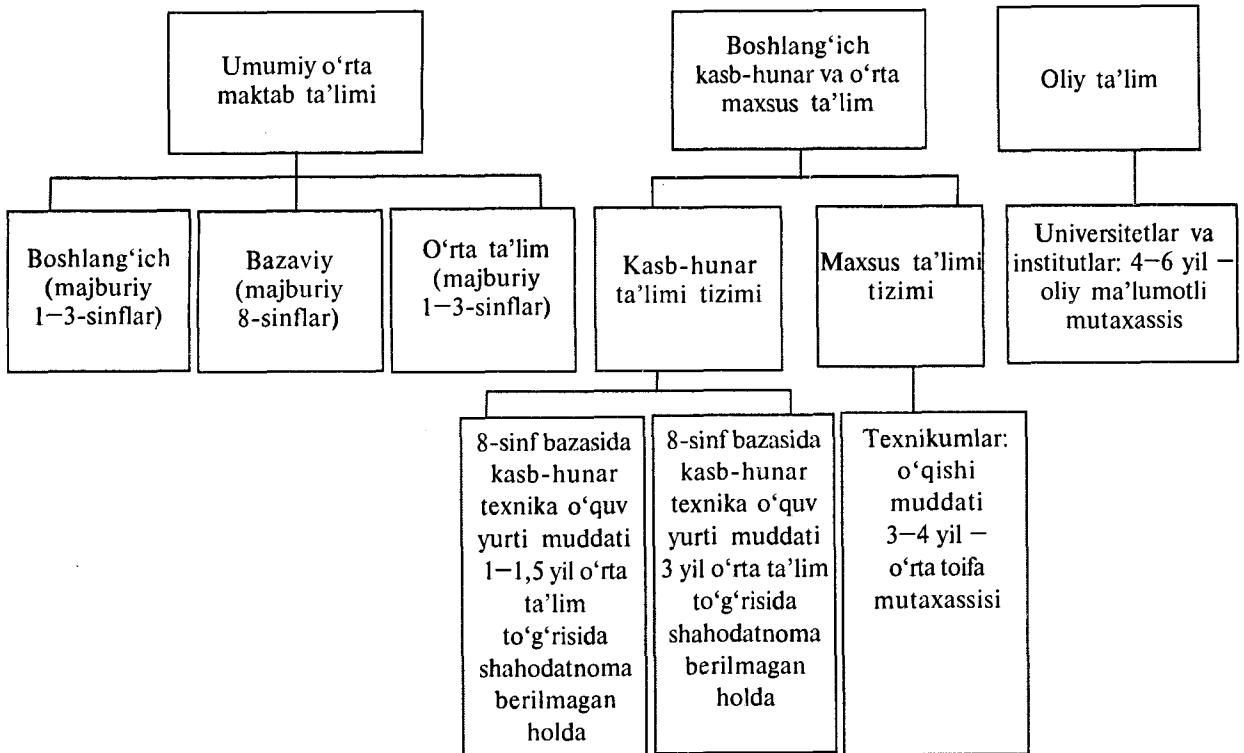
Umumiy o‘rta maktab ta'limi

Boshlang‘ich kasb-hunar va o‘rta maxsus ta'lim

Oliy ta'lim

Boshlang‘ich (majburiy 1–3-sinflar)

Bazaviy (majburiy 8-sinflar)

O‘rta ta'lim (majburiy 1–3-sinflar)

Kasb-hunar ta'limi tizimi

Maxsus ta'limi tizimi

Universitetlar va institutlar: 4–6 yil – oliy ma'lumotli mutaxassis

8-sinf bazasida kasb-hunar texnika o‘quv yurti muddati 1–1,5 yil o‘rta ta'lim to‘g‘risida shahodatnoma berilmagan holda

8-sinf bazasida kasb-hunar texnika o‘quv yurti muddati 3 yil o‘rta ta'lim to‘g‘risida shahodatnoma berilmagan holda

Texnikumlar: o‘qishi muddati 3–4 yil – o‘rta toifa mutaxassisi